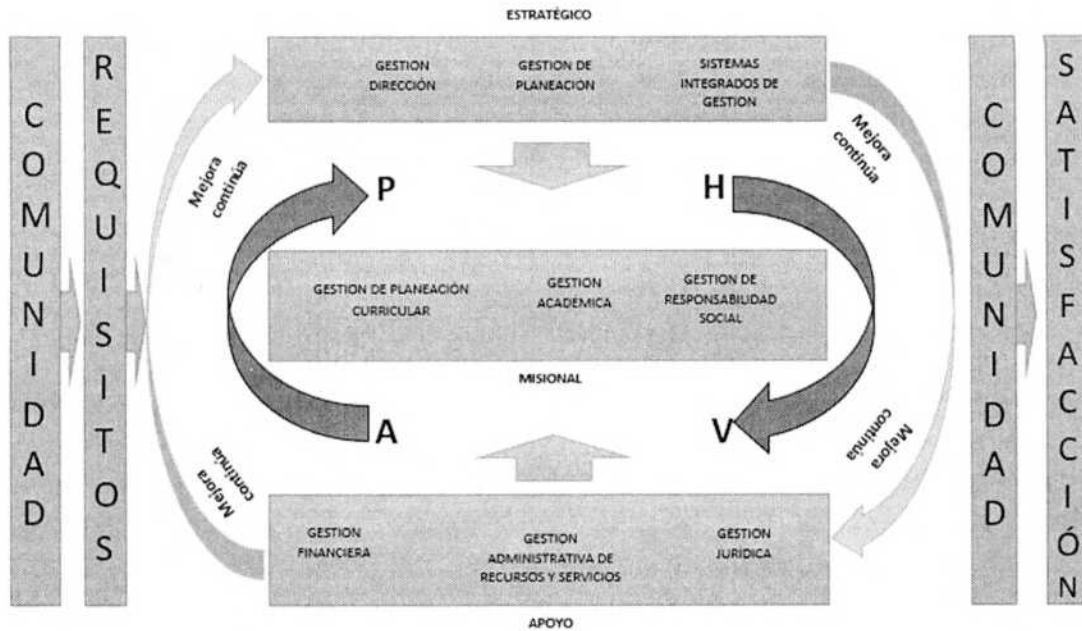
COMUNIDAD

REQUISITOS

ESTRATÉGICO

GESTION DIRECCIÓN

GESTION DE PLANEACION

SISTEMAS INTEGRADOS DE GESTION

Mejora continúa

Mejora continúa

P

H

GESTION DE PLANEACIÓN CURRICULAR

GESTION ACADEMICA

GESTION DE RESPONSABILIDAD SOCIAL

MISIONAL

A

V

Mejora continúa

Mejora continúa

GESTION FINANCIERA

GESTION ADMINISTRATIVA DE RECURSOS Y SERVICIOS

GESTION JURIDICA

APOYO

COMUNIDAD

SATISFACCIÓN